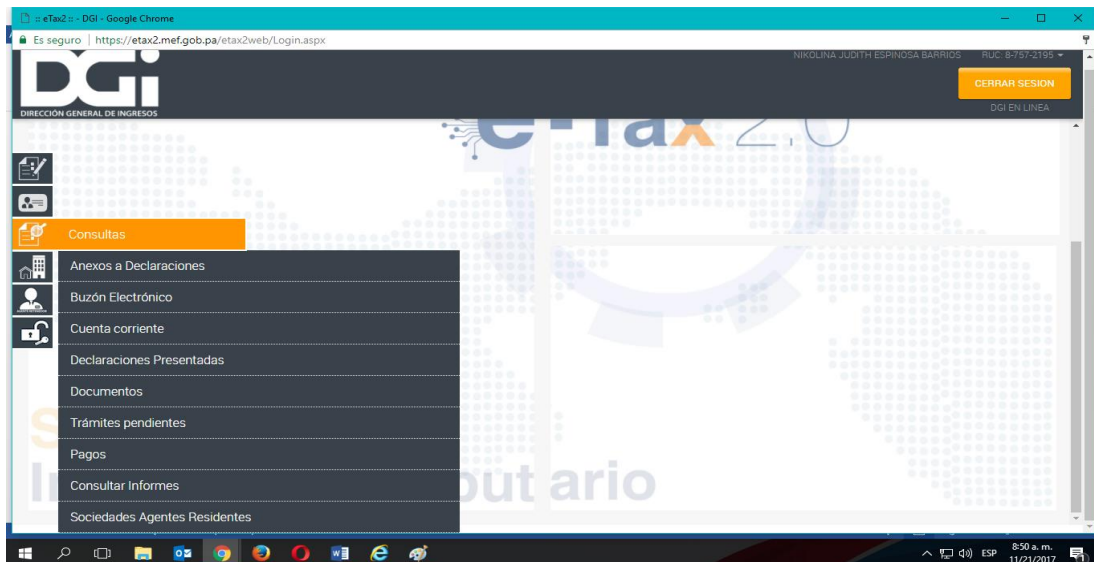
:: eTax2 :: - DGI - Google Chrome

Es seguro | https://etax2.mef.gob.pa/etax2web/Login.aspx

DGI
DIRECCIÓN GENERAL DE INGRESOS

NIKOLINA JUDITH ESPINOSA BARRIOS RUC: 8-757-2195

CERRAR SESION

DGI EN LINEA

e-Tax 2.0

Consultas

Anexos a Declaraciones

Buzón Electrónico

Cuenta corriente

Declaraciones Presentadas

Documentos

Trámites pendientes

Pagos

Consultar Informes

Sociedades Agentes Residentes

In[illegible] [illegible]butario

ESP 8:50 a. m. 11/21/2017